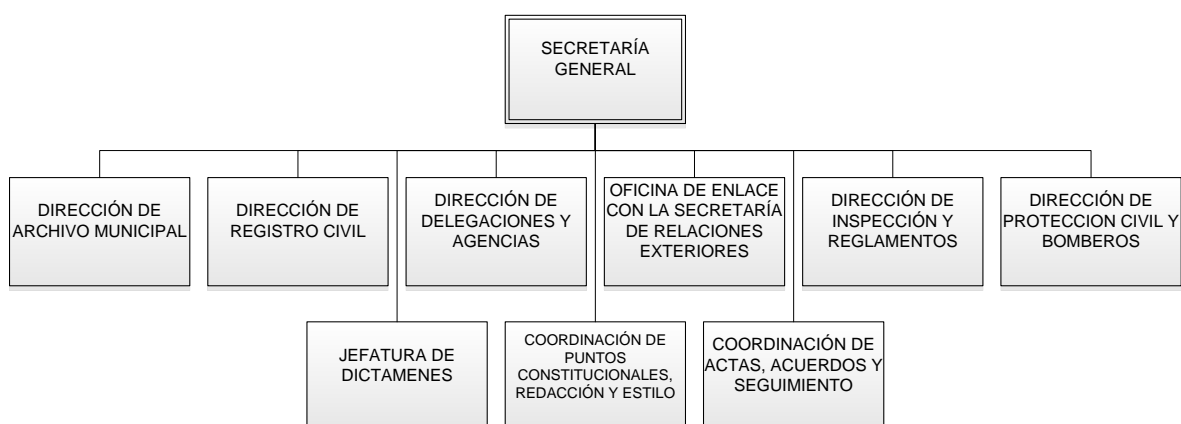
SECRETARÍA GENERAL

DIRECCIÓN DE ARCHIVO MUNICIPAL

DIRECCIÓN DE REGISTRO CIVIL

DIRECCIÓN DE DELEGACIONES Y AGENCIAS

OFICINA DE ENLACE CON LA SECRETARÍA DE RELACIONES EXTERIORES

DIRECCIÓN DE INSPECCIÓN Y REGLAMENTOS

DIRECCIÓN DE PROTECCION CIVIL Y BOMBEROS

JEFATURA DE DICTAMENES

COORDINACIÓN DE PUNTOS CONSTITUCIONALES, REDACCIÓN Y ESTILO

COORDINACIÓN DE ACTAS, ACUERDOS Y SEGUIMIENTO